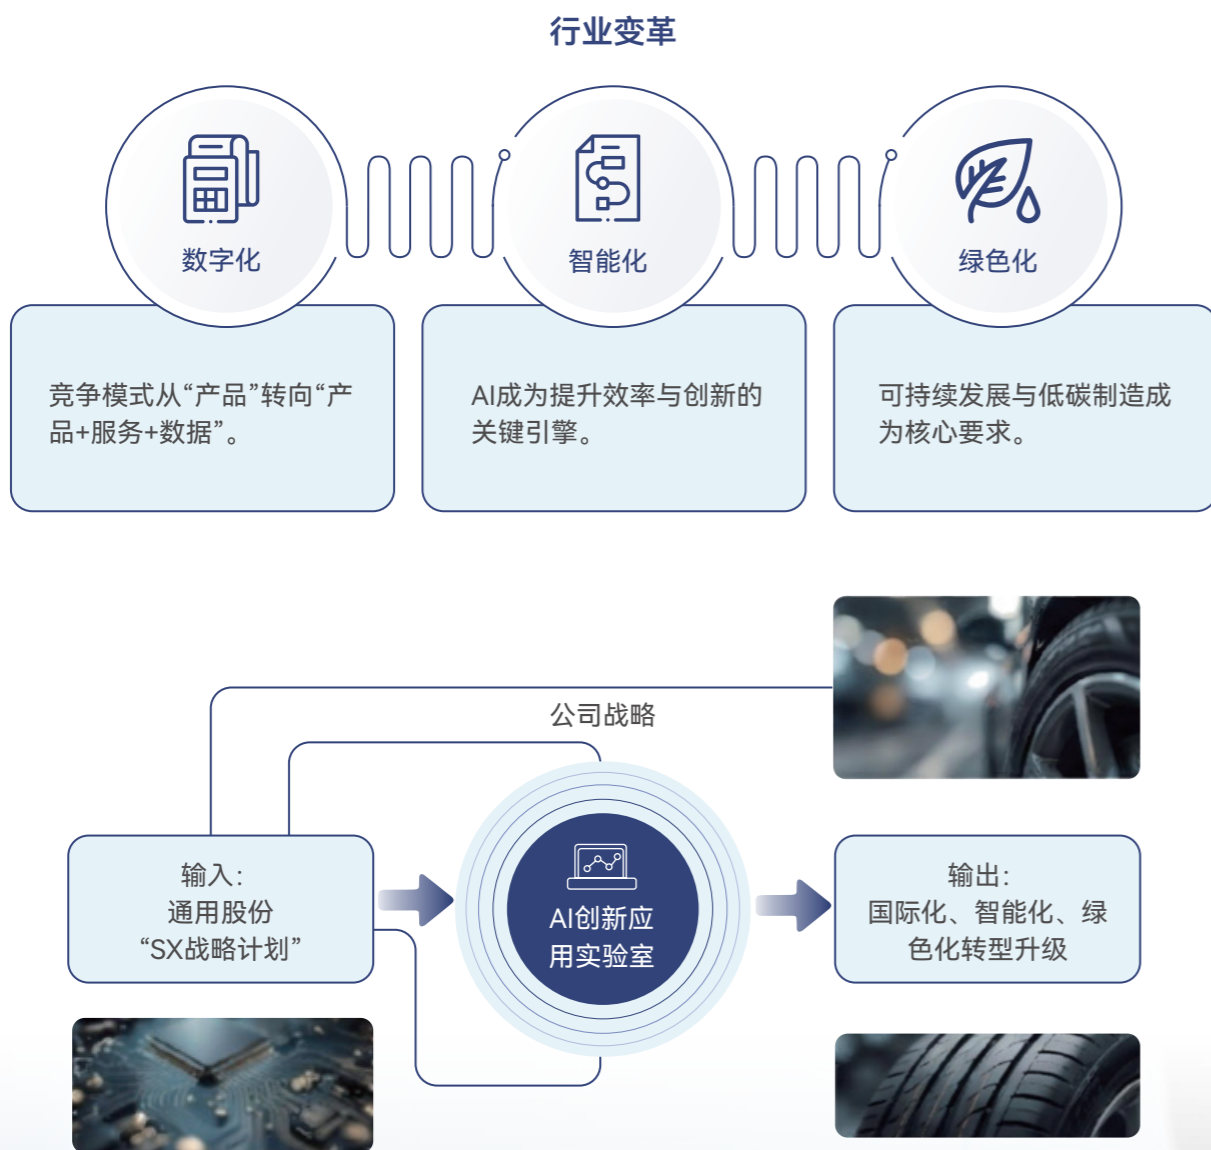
行业变革

数字化

智能化

绿色化

竞争模式从“产品”转向“产品+服务+数据”。

AI成为提升效率与创新的关键引擎。

可持续发展与低碳制造成为核心要求。

公司战略

输入:
通用股份
“SX战略计划”

AI创新应用实验室

输出:
国际化、智能化、绿色化转型升级